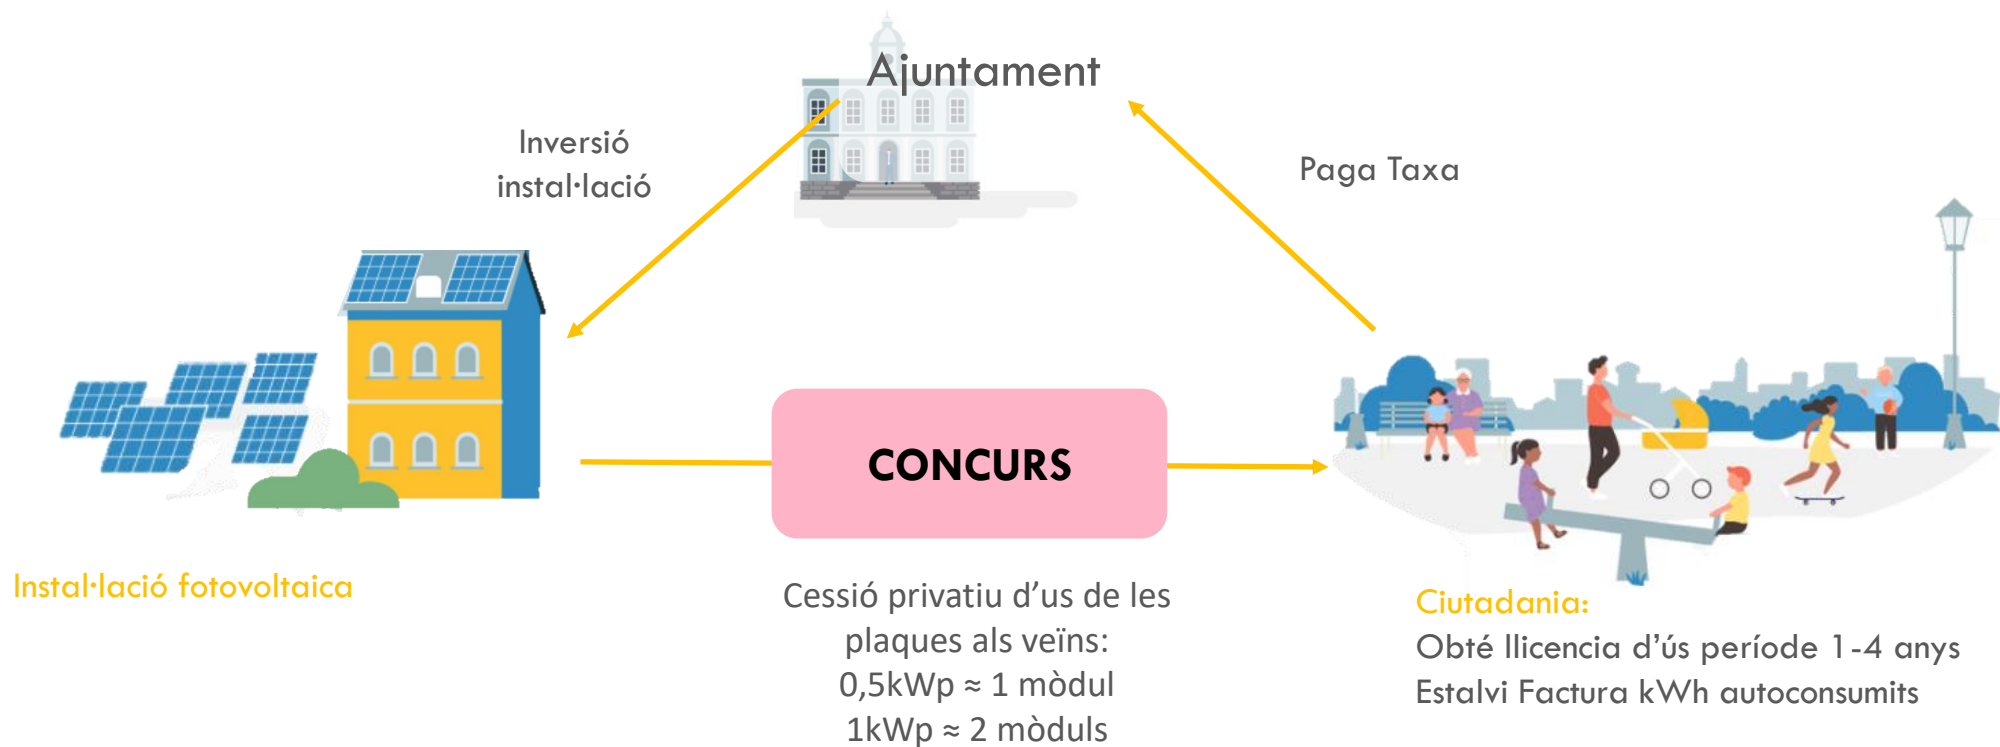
Ajuntament

Inversió instal·lació

Paga Taxa

CONCURS

Instal·lació fotovoltaica

Cessió privatiu d'us de les plaques als veïns:
0,5kWp ≈ 1 mòdul
1kWp ≈ 2 mòduls

Ciutadania:
Obté llicencia d'ús período 1-4 anys
Estalvi Factura kWh autoconsumits